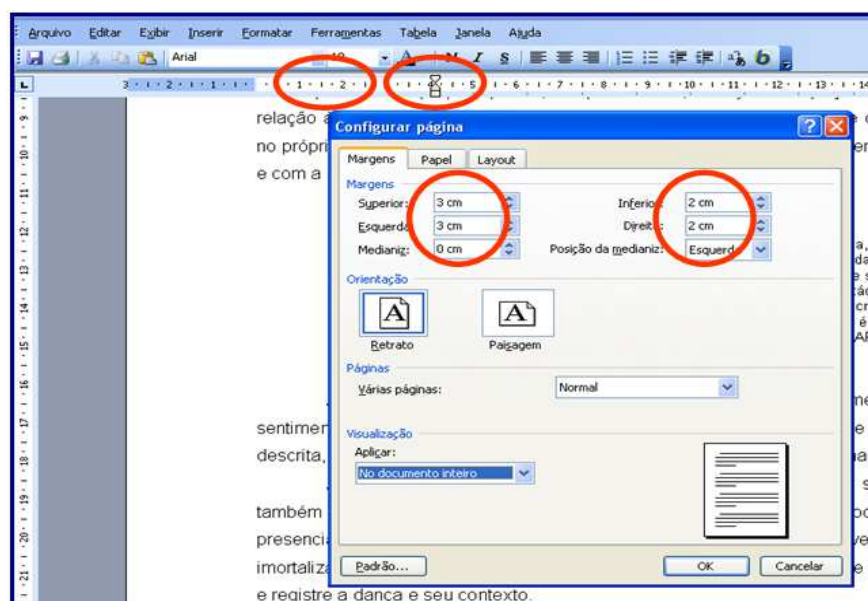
Arquivo Editar Exibir Inserir Formatar Ferramentas Tabela Janela Ajuda

Arial

3 · 2 · 1 · 1 · 2 · 3 · 4 · 5 · 6 · 7 · 8 · 9 · 10 · 11 · 12 · 13 · 14

relação a
no própri
e com a

Configurar página

Margens Papel Layout

Margens

Superior: 3 cm
Inferior: 2 cm
Esquerda: 3 cm
Direita: 2 cm
Medianiz: 0 cm
Posição da medianiz: Esquerda

Orientação

Retrato Paisagem

Páginas

Várias páginas: Normal

Visualização

Aplicar:
No documento inteiro

Padrão... OK Cancelar

sentimen
descrita,
também
presenci
imortaliza
e registre a dança e seu contexto.